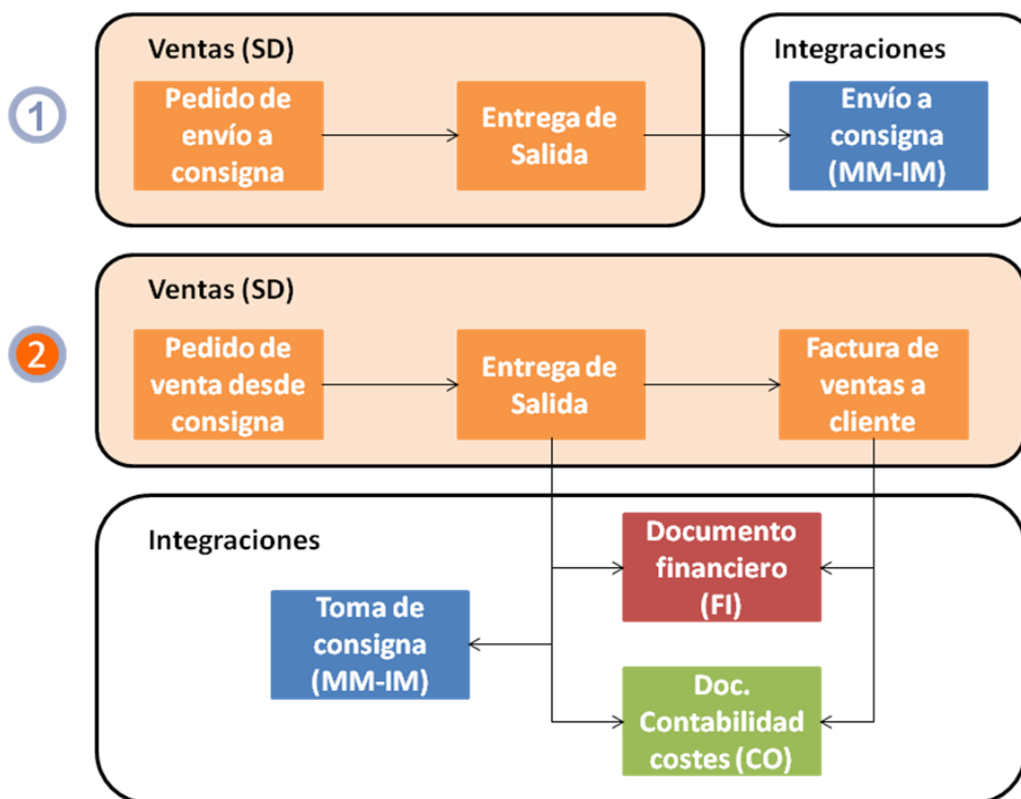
1

Ventas (SD)

Pedido de envío a consigna

Entrega de Salida

Integraciones

Envío a consigna (MM-IM)

2

Ventas (SD)

Pedido de venta desde consigna

Entrega de Salida

Factura de ventas a cliente

Integraciones

Documento financiero (FI)

Toma de consigna (MM-IM)

Doc. Contabilidad costes (CO)